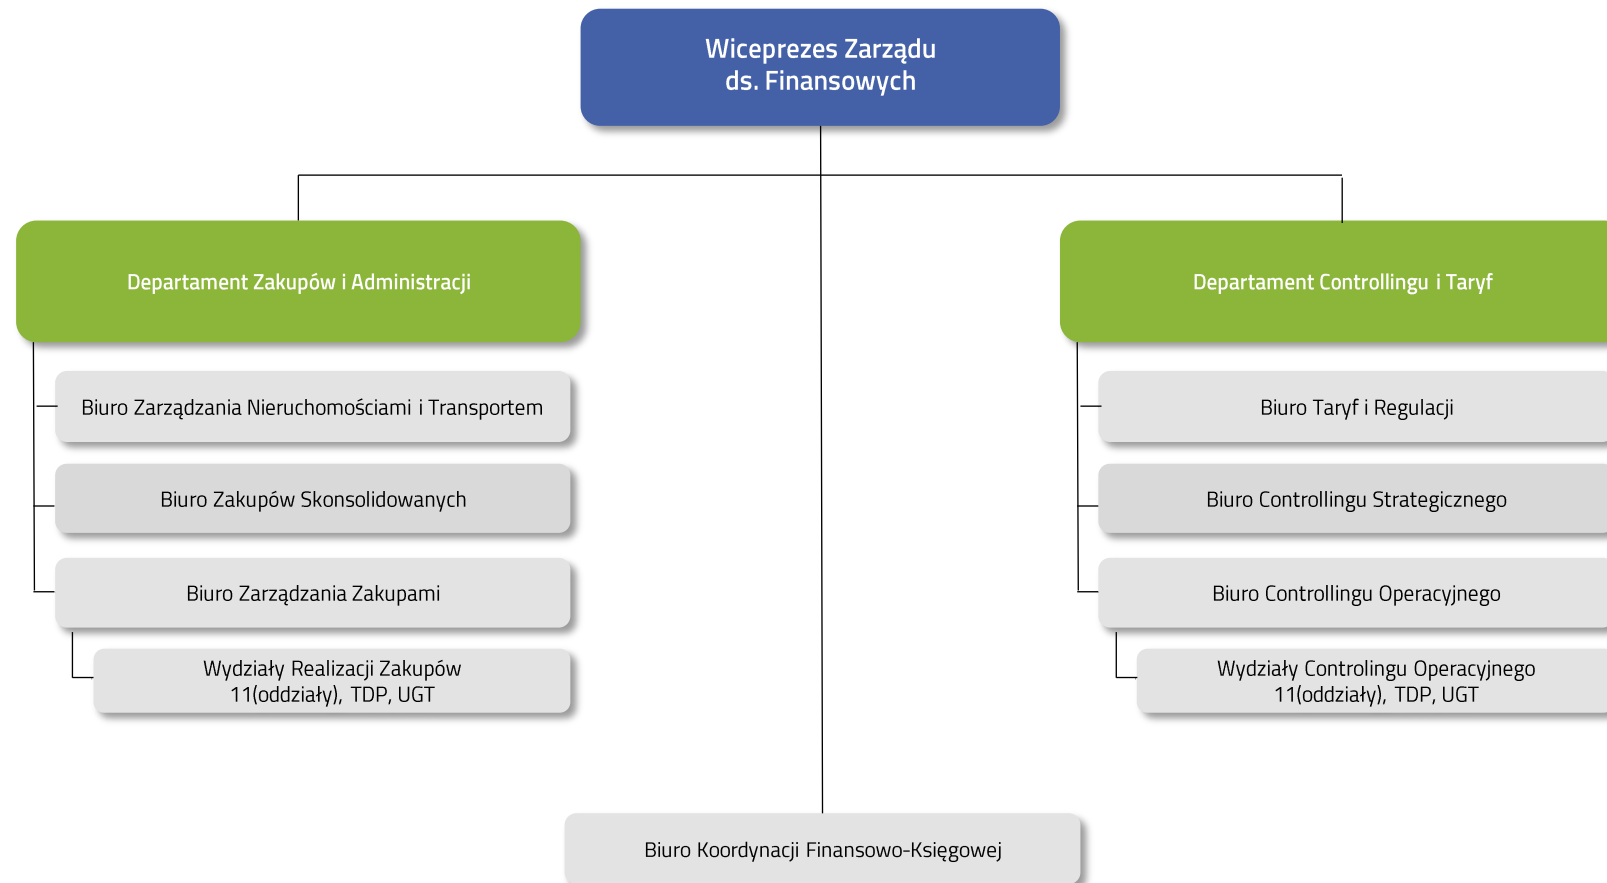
Wiceprezes Zarządu
ds. Finansowych

Departament Zakupów i Administracji

Biuro Zarządzania Nieruchomościami i Transportem

Biuro Zakupów Skonsolidowanych

Biuro Zarządzania Zakupami

Wydziały Realizacji Zakupów
11(oddziały), TDP, UGT

Departament Controllingu i Taryf

Biuro Taryf i Regulacji

Biuro Controllingu Strategicznego

Biuro Controllingu Operacyjnego

Wydziały Controlingu Operacyjnego
11(oddziały), TDP, UGT

Biuro Koordynacji Finansowo-Księgowej